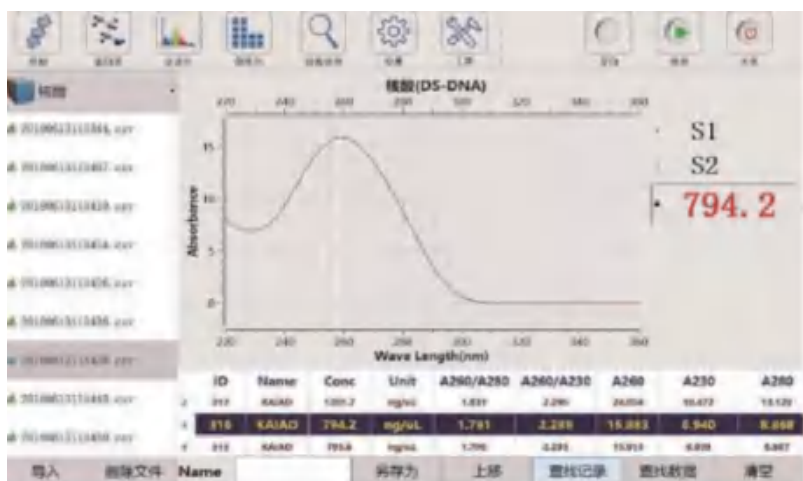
核酸(DS-DNA)

220 240 260 280 300 320 340 360

S1
S2
794.2

Absorbance
15
10
5
0

Wave Length(nm)

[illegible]
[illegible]
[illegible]
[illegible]
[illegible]
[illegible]
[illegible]
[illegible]
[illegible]

| | ID | Name | Conc | Unit | A260/A280 | A260/A230 | A260 | A230 | A280 |
|---|---|---|---|---|---|---|---|---|---|
| 2 | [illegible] | KAIAO | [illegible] | ng/uL | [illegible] | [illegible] | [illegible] | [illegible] | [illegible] |
| 3 | 316 | KAIAO | 794.2 | ng/uL | 1.781 | 2.289 | 15.883 | 6.940 | 8.668 |
| 4 | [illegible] | KAIAO | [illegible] | ng/uL | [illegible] | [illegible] | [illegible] | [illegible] | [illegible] |

导入 删除文件 Name 另存为 上移 查找记录 查找数据 清空